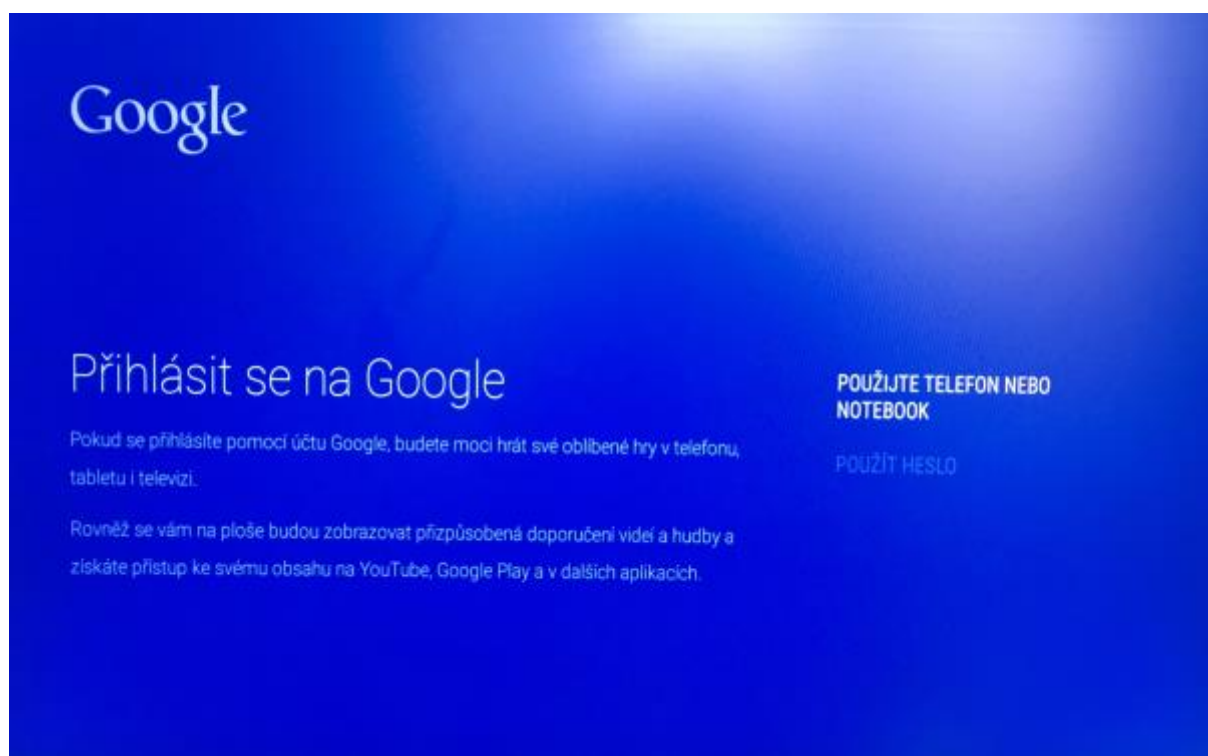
Google

Přihlásit se na Google

Pokud se přihlásíte pomocí účtu Google, budete moci hrát své oblíbené hry v telefonu, tabletu i televizi.

Rovněž se vám na ploše budou zobrazovat přizpůsobená doporučení videí a hudby a získáte přístup ke svému obsahu na YouTube, Google Play a v dalších aplikacích.

POUŽIJTE TELEFON NEBO NOTEBOOK

POUŽÍT HESLO